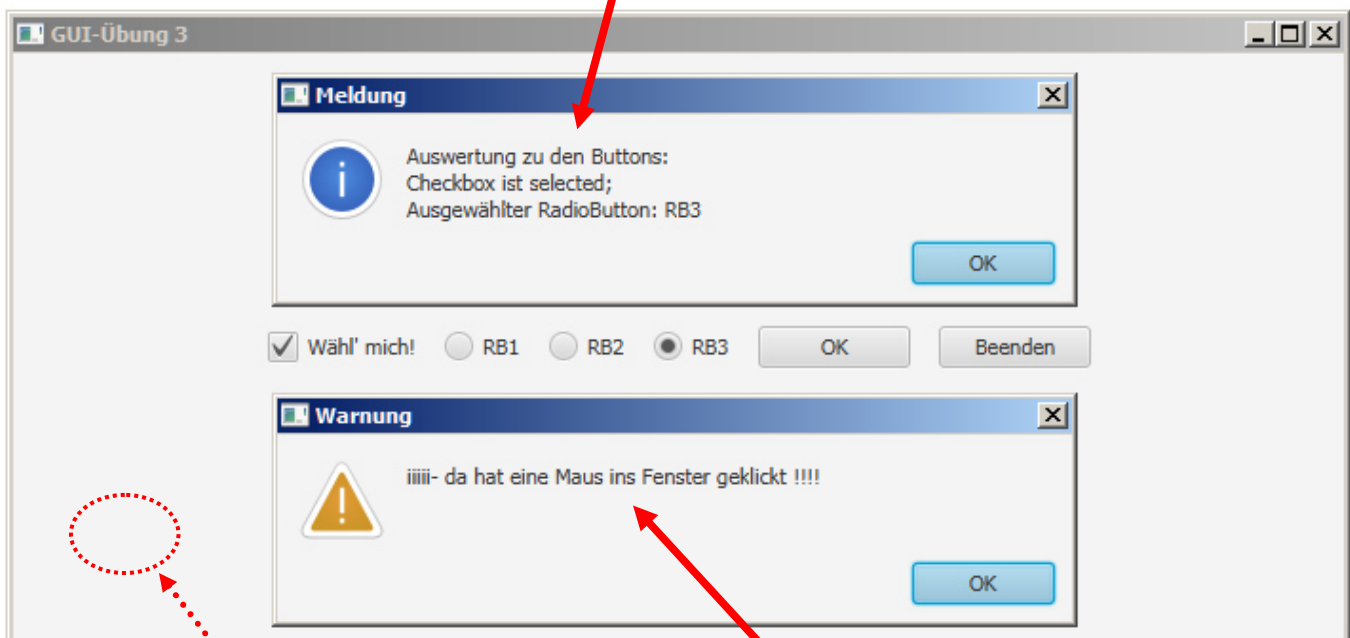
GUI-Übung 3

Meldung

Auswertung zu den Buttons:
Checkbox ist selected;
Ausgewählter RadioButton: RB3

OK

Wähl' mich! RB1 RB2 RB3 OK Beenden

Warnung

iiiii- da hat eine Maus ins Fenster geklickt !!!!

OK